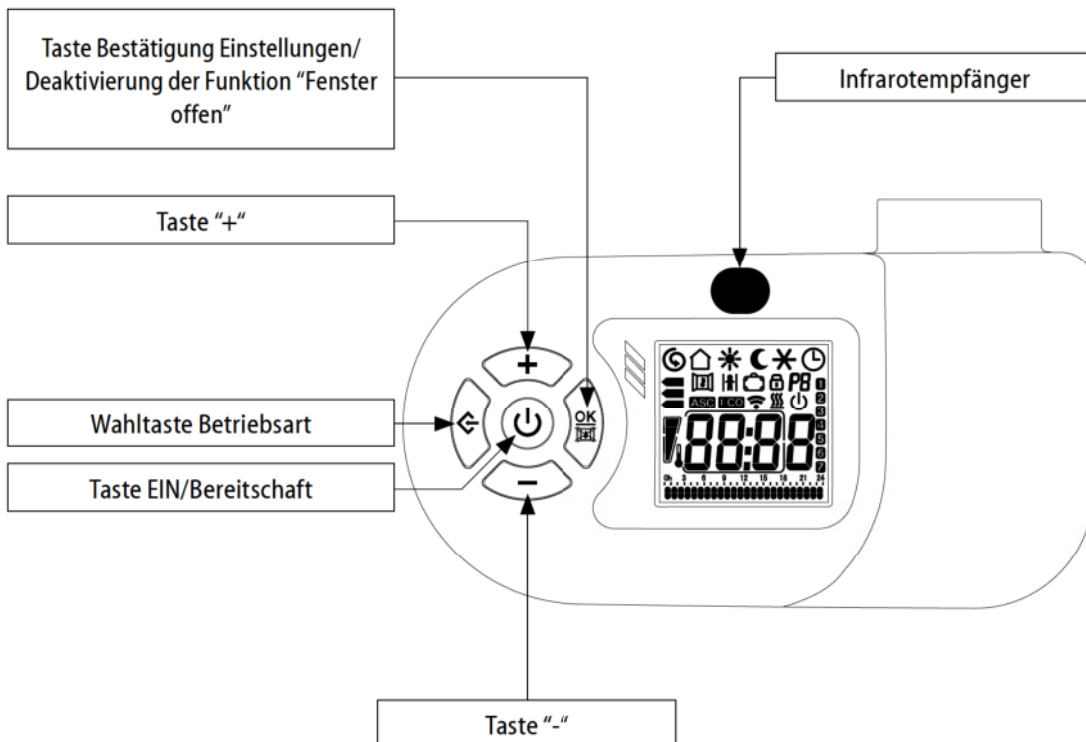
Taste Bestätigung Einstellungen/ Deaktivierung der Funktion "Fenster offen"

Infrarotempfänger

Taste "+"

Wahltaste Betriebsart

Taste EIN/Bereitschaft

Taste "-"

OK

P8

ASC

I-CO

1
2
3
4
5
6
7

88:88

0h 3 6 9 12 15 18 21 24